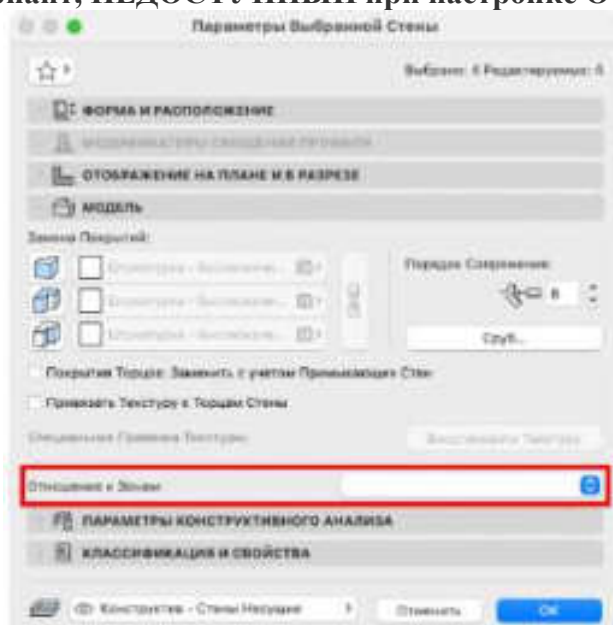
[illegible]ант, НЕДОСТУПНЫЙ при настройке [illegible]

Параметры Выбранной Стены

Выбрано: 6 Редактируемых: 6

ФОРМА И РАСПОЛОЖЕНИЕ

МОДИФИКАТОРЫ СВОДЕНИЯ ПРОФИЛЯ

ОТОБРАЖЕНИЕ НА ПЛАНЕ И В РАЗРЕЗЕ

МОДЕЛЬ

Замена Покрытий:

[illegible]

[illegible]

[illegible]

Порядок Сопряжения:

6

Сруб...

Покрытие Торцов: Заменить с учетом Примыкающих Стен

Привязать Текстуру к Торцам Стены

Специальная Привязка Текстуры

Восстановить Текстуру

Отношение к Зонам

ПАРАМЕТРЫ КОНСТРУКТИВНОГО АНАЛИЗА

КЛАССИФИКАЦИЯ И СВОЙСТВА

Конструктив - Стены Несущие

Отменить

OK